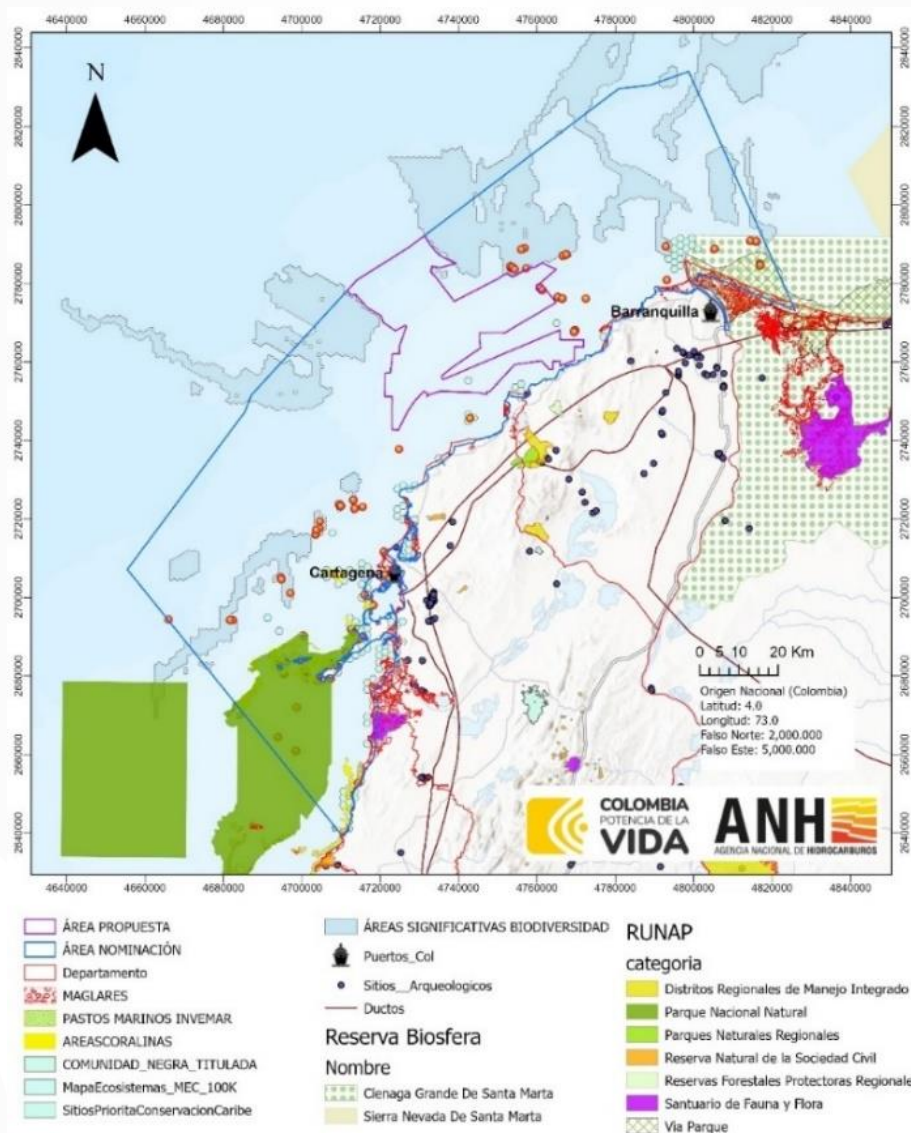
4640000 4660000 4680000 4700000 4720000 4740000 4760000 4780000 4800000 4820000 4840000

2840000 2820000 2800000 2780000 2760000 2740000 2720000 2700000 2680000 2660000 2640000

N

Barranquilla

Cartagena

0 5 10 20 Km

Origen Nacional (Colombia)
Latitud: 4.0
Longitud: 73.0
Falso Norte: 2,000.000
Falso Este: 5,000.000

COLOMBIA POTENCIA DE LA VIDA

ANH AGENCIA NACIONAL DE HIDROCARBUROS

ÁREA PROPUESTA
ÁREA NOMINACIÓN
Departamento
MAGLARES
PASTOS MARINOS INVEMAR
AREASCORALINAS
COMUNIDAD_NEGRA_TITULADA
MapaEcosistemas_MEC_100K
SitiosPrioritaConservacionCaribe

ÁREAS SIGNIFICATIVAS BIODIVERSIDAD
Puertos_Col
Sitios__Arqueologicos
Ductos

Reserva Biosfera
Nombre
Clenaga Grande De Santa Marta
Sierra Nevada De Santa Marta

RUNAP
categoria
Distritos Regionales de Manejo Integrado
Parque Nacional Natural
Parques Naturales Regionales
Reserva Natural de la Sociedad Civil
Reservas Forestales Protectoras Regionale
Santuario de Fauna y Flora
Via Parque